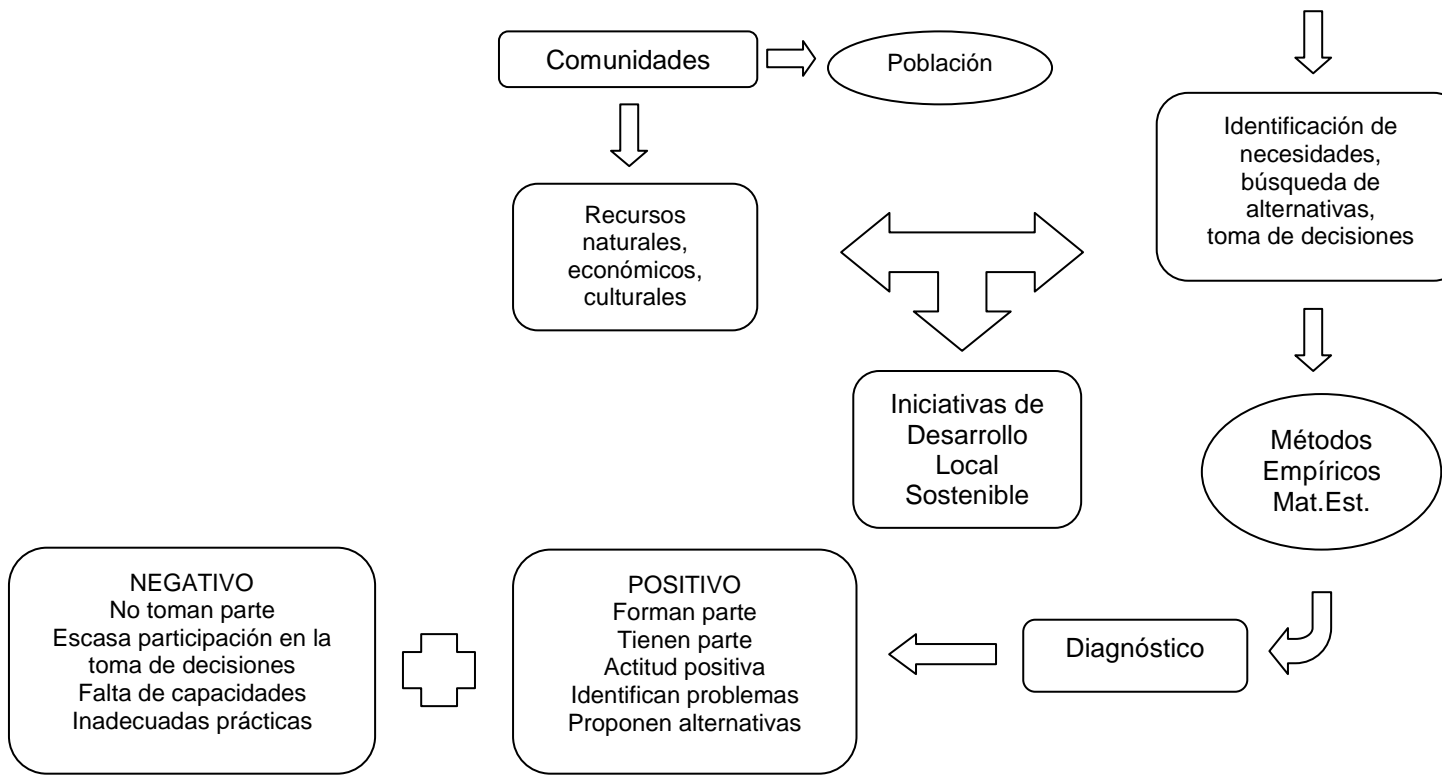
Comunidades

Población

Identificación de necesidades, búsqueda de alternativas, toma de decisiones

Recursos naturales, económicos, culturales

Iniciativas de Desarrollo Local Sostenible

Métodos Empíricos Mat.Est.

NEGATIVO
No toman parte
Escasa participación en la toma de decisiones
Falta de capacidades
Inadecuadas prácticas

POSITIVO
Forman parte
Tienen parte
Actitud positiva
Identifican problemas
Proponen alternativas

Diagnóstico